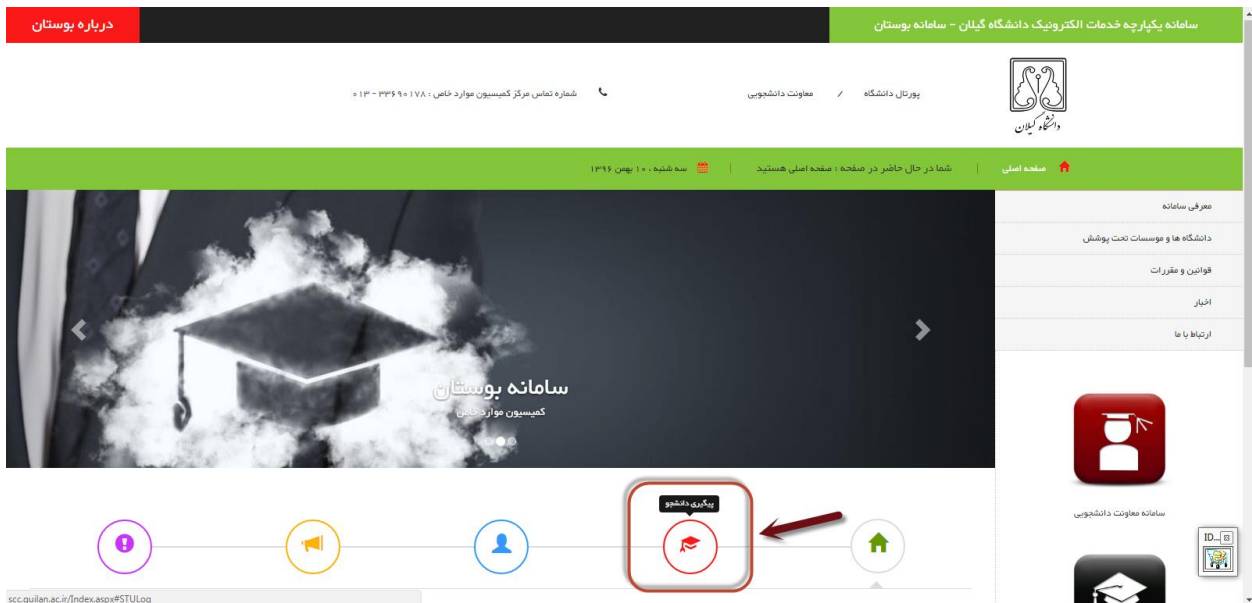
سامانه یکپارچه خدمات الکترونیک دانشگاه گیلان - سامانه بوستان

درباره بوستان

دانشگاه گیلان

پورتال دانشگاه / معاونت دانشجویی

شماره تماس مرکز کمیسیون موارد خاص : ۰۱۳ - ۳۳۶۹۰۱۷۸

صفحه اصلی | شما در حال حاضر در صفحه : صفحه اصلی هستید | سه شنبه ، ۱۰ بهمن ۱۳۹۶

معرفی سامانه

دانشگاه ها و موسسات تحت پوشش

قوانین و مقررات

اخبار

ارتباط با ما

سامانه بوستان

کمیسیون موارد خاص

سامانه معاونت دانشجویی

پیگیری دانشجو

ID...

scc.guilan.ac.ir/Index.aspx#STULog